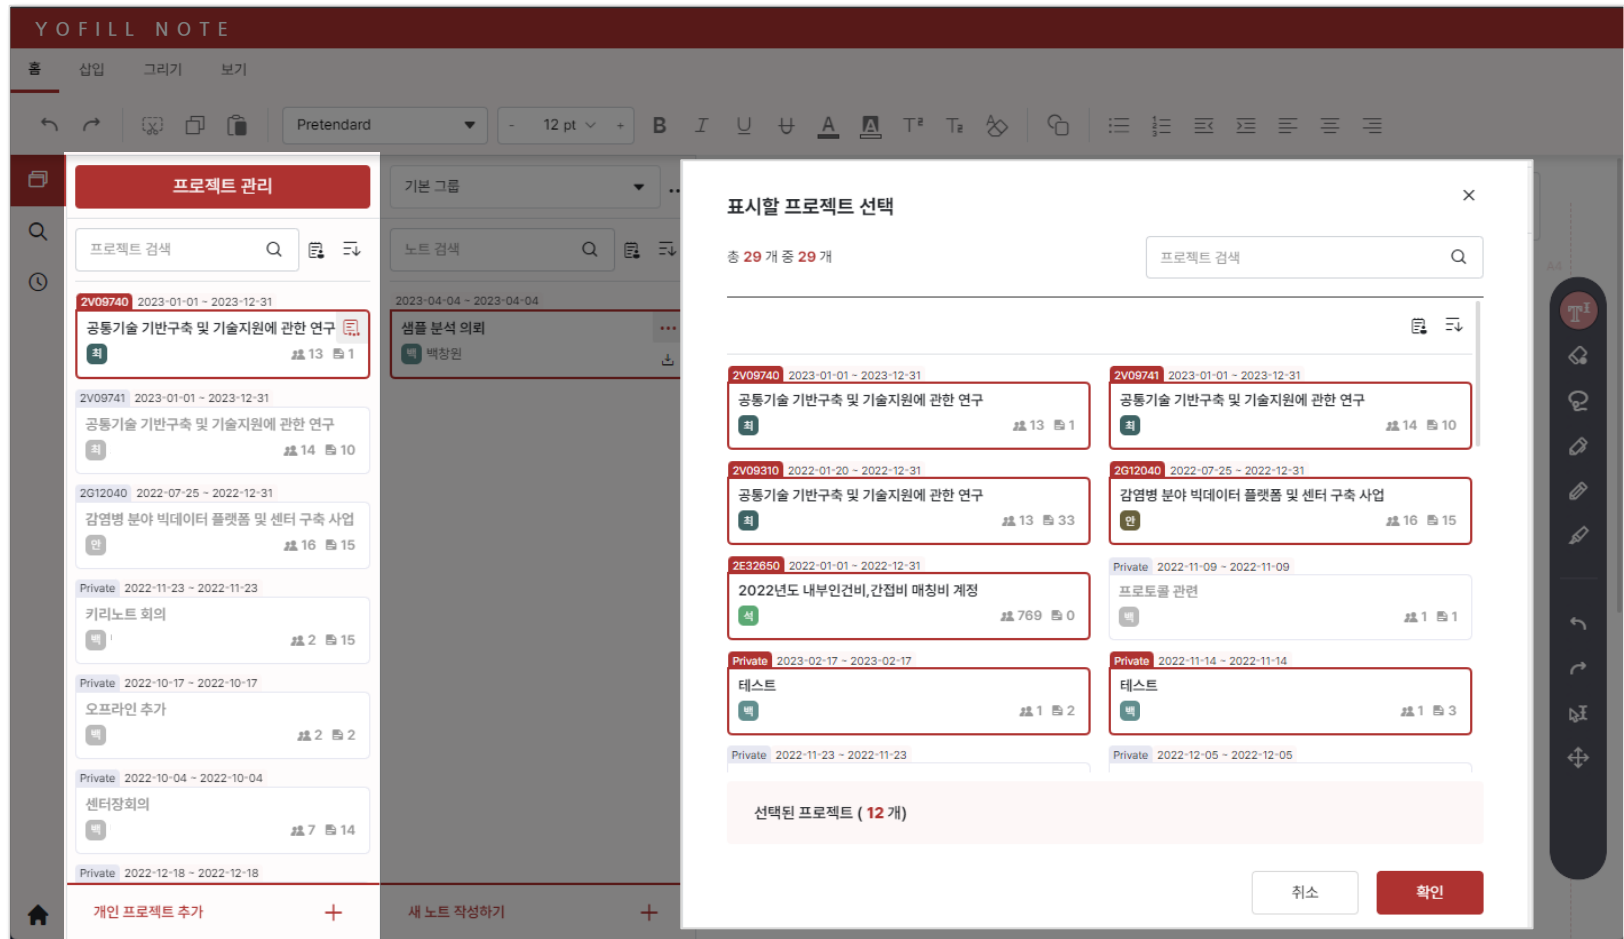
YOFILL NOTE

홈 삽입 그리기 보기

Pretendard 12 pt

프로젝트 관리

프로젝트 검색

2V09740 2023-01-01 ~ 2023-12-31
공통기술 기반구축 및 기술지원에 관한 연구
최 13 1

2V09741 2023-01-01 ~ 2023-12-31
공통기술 기반구축 및 기술지원에 관한 연구
최 14 10

2G12040 2022-07-25 ~ 2022-12-31
감염병 분야 빅데이터 플랫폼 및 센터 구축 사업
안 16 15

Private 2022-11-23 ~ 2022-11-23
키리노트 회의
백 2 15

Private 2022-10-17 ~ 2022-10-17
오프라인 추가
백 2 2

Private 2022-10-04 ~ 2022-10-04
센터장회의
백 7 14

Private 2022-12-18 ~ 2022-12-18

개인 프로젝트 추가 +

기본 그룹

노트 검색

2023-04-04 ~ 2023-04-04
샘플 분석 의뢰
백 백창원

새 노트 작성하기 +

표시할 프로젝트 선택

총 29 개 중 29 개

프로젝트 검색

2V09740 2023-01-01 ~ 2023-12-31
공통기술 기반구축 및 기술지원에 관한 연구
최 13 1

2V09741 2023-01-01 ~ 2023-12-31
공통기술 기반구축 및 기술지원에 관한 연구
최 14 10

2V09310 2022-01-20 ~ 2022-12-31
공통기술 기반구축 및 기술지원에 관한 연구
최 13 33

2G12040 2022-07-25 ~ 2022-12-31
감염병 분야 빅데이터 플랫폼 및 센터 구축 사업
안 16 15

2E32650 2022-01-01 ~ 2022-12-31
2022년도 내부인건비,간접비 매칭비 계정
석 769 0

Private 2022-11-09 ~ 2022-11-09
프로토콜 관련
백 1 1

Private 2023-02-17 ~ 2023-02-17
테스트
백 1 2

Private 2022-11-14 ~ 2022-11-14
테스트
백 1 3

Private 2022-11-23 ~ 2022-11-23

Private 2022-12-05 ~ 2022-12-05

선택된 프로젝트 ( 12 개)

취소 확인